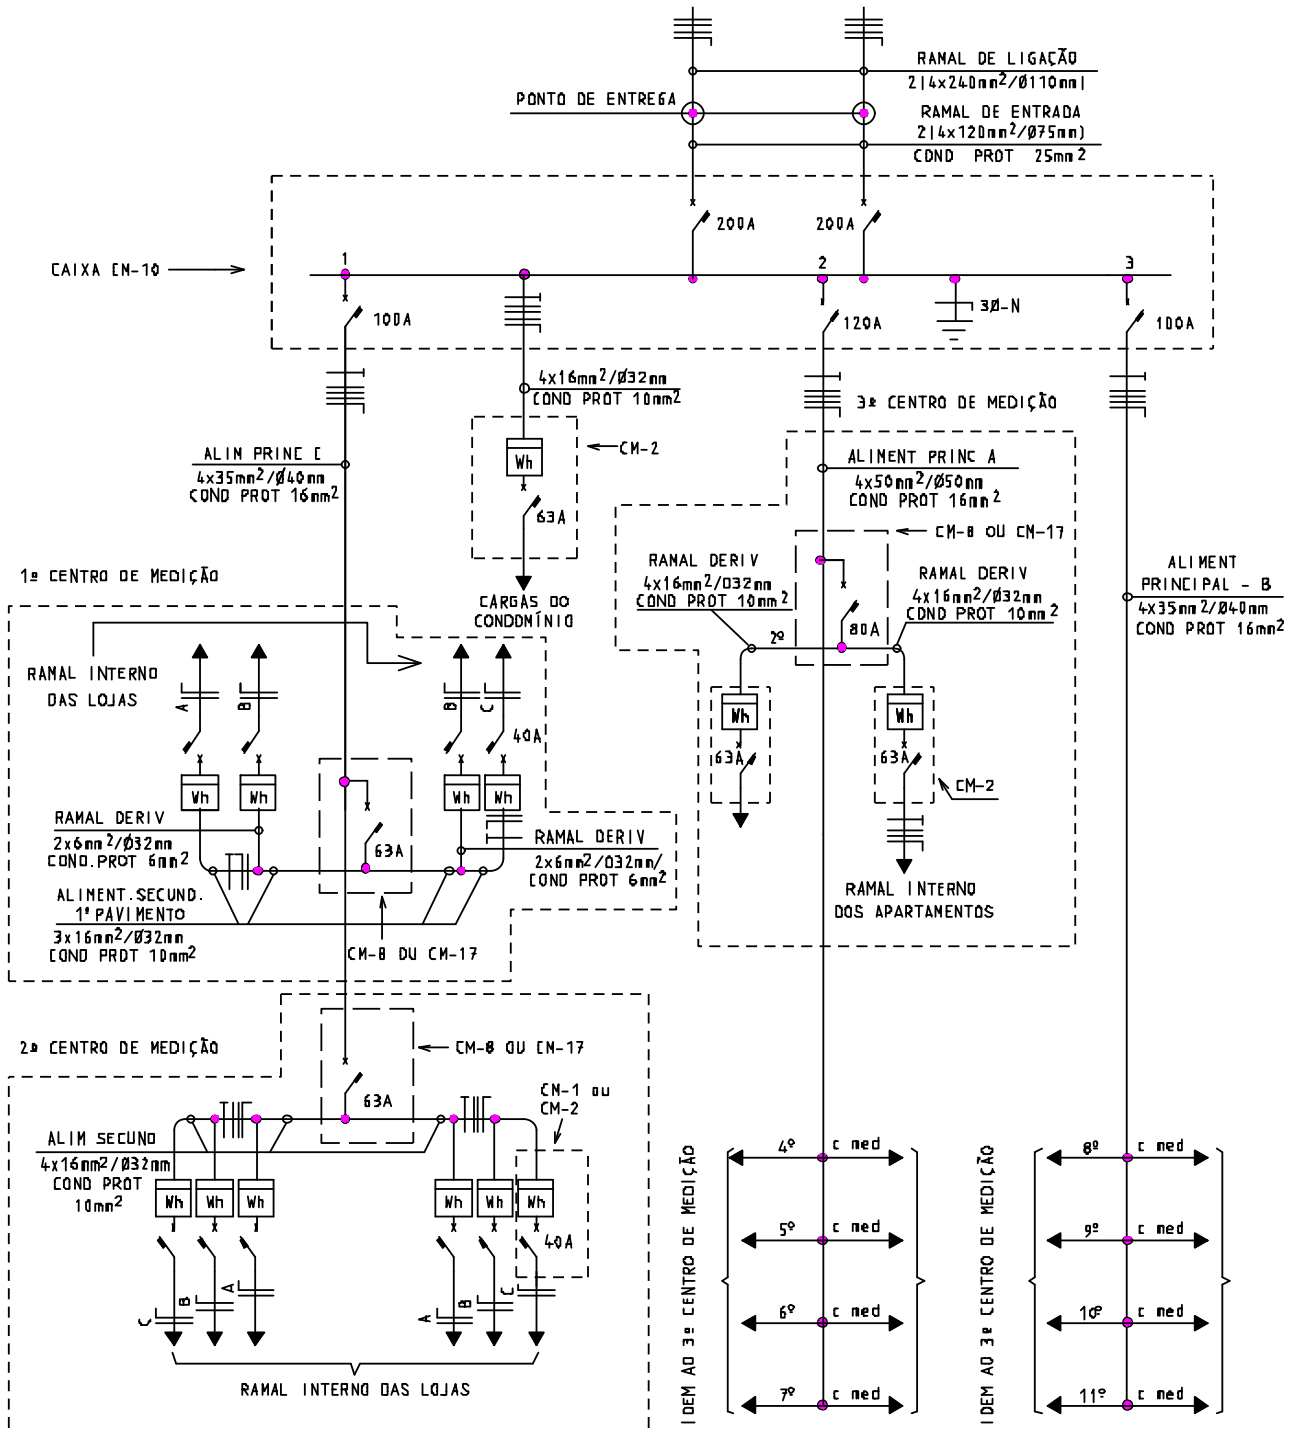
RAMAL DE LIGAÇÃO
2|4x240mm$^2$/Ø110mm|

PONTO DE ENTREGA

RAMAL DE ENTRADA
2|4x120mm$^2$/Ø75mm)
COND PROT 25mm$^2$

200A
200A

CAIXA CM-10

1
2
3

100A
120A
100A
3Ø-N

4x16mm$^2$/Ø32mm
COND PROT 10mm$^2$

3º CENTRO DE MEDIÇÃO

ALIN PRINC C
4x35mm$^2$/Ø40mm
COND PROT 16mm$^2$

Wh
CM-2
63A

ALIMENT PRINC A
4x50mm$^2$/Ø50mm
COND PROT 16mm$^2$

CM-8 OU CM-17

RAMAL DERIV
4x16mm$^2$/032mm
COND PROT 10mm$^2$

RAMAL DERIV
4x16mm$^2$/Ø32mm
COND PROT 10mm$^2$

2º
80A

ALIMENT
PRINCIPAL - B
4x35mm$^2$/Ø40mm
COND PROT 16mm$^2$

1º CENTRO DE MEDIÇÃO

CARGAS DO
CONDOMÍNIO

RAMAL INTERNO
DAS LOJAS

A
B
B
C
40A

Wh
Wh
Wh
Wh

63A
63A
Wh
Wh
CM-2

RAMAL DERIV
2x6mm$^2$/Ø32mm
COND.PROT 6mm$^2$

63A

RAMAL DERIV
2x6mm$^2$/Ø32mm/
COND PROT 6mm$^2$

ALIMENT.SECUND.
1º PAVIMENTO
3x16mm$^2$/Ø32mm
COND PROT 10mm$^2$

CM-8 OU CM-17

RAMAL INTERNO
DOS APARTAMENTOS

2º CENTRO DE MEDIÇÃO

CM-8 OU CM-17

63A

CM-1 ou
CM-2

ALIM SECUND
4x16mm$^2$/Ø32mm
COND PROT
10mm$^2$

Wh
Wh
Wh
Wh
Wh
Wh

40A

C
B
A
A
B
C

RAMAL INTERNO DAS LOJAS

IDEM AO 3º CENTRO DE MEDIÇÃO

4º c med
5º c med
6º c med
7º c med

IDEM AO 3º CENTRO DE MEDIÇÃO

8º c med
9º c med
10º c med
11º c med